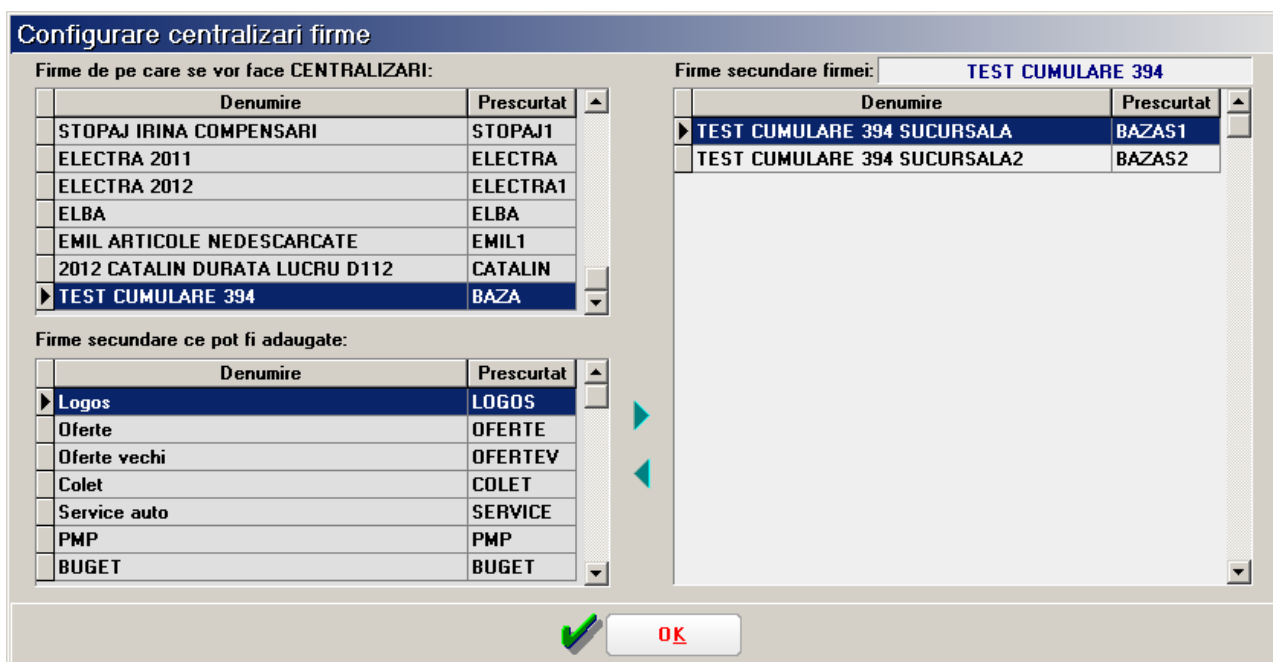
Configurare centralizari firme

Firme de pe care se vor face CENTRALIZARI:

| Denumire | Prescurtat |
|---|---|
| STOPAJ IRINA COMPENSARI | STOPAJ1 |
| ELECTRA 2011 | ELECTRA |
| ELECTRA 2012 | ELECTRA1 |
| ELBA | ELBA |
| EMIL ARTICOLE NEDESCARCATE | EMIL1 |
| 2012 CATALIN DURATA LUCRU D112 | CATALIN |
| TEST CUMULARE 394 | BAZA |

Firme secundare ce pot fi adaugate:

| Denumire | Prescurtat |
|---|---|
| Logos | LOGOS |
| Oferte | OFERTE |
| Oferte vechi | OFERTEV |
| Colet | COLET |
| Service auto | SERVICE |
| PMP | PMP |
| BUGET | BUGET |

Firme secundare firmei: TEST CUMULARE 394

| Denumire | Prescurtat |
|---|---|
| TEST CUMULARE 394 SUCURSALA | BAZAS1 |
| TEST CUMULARE 394 SUCURSALA2 | BAZAS2 |

OK